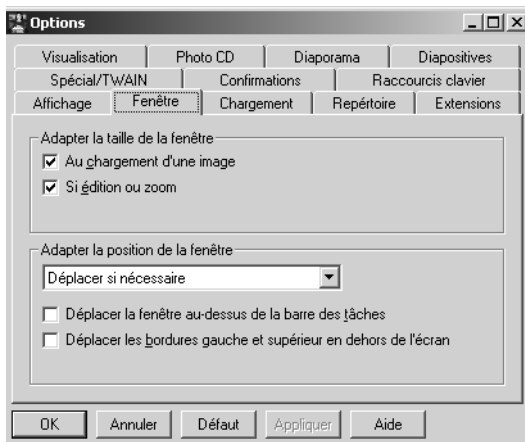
Options

Visualisation | Photo CD | Diaporama | Diapositives
Spécial/TWAIN | Confirmations | Raccourcis clavier
Affichage | Fenêtre | Chargement | Repértoire | Extensions

Adapter la taille de la fenêtre
☑ Au chargement d'une image
☑ Si édition ou zoom

Adapter la position de la fenêtre
Déplacer si nécessaire
☐ Déplacer la fenêtre au-dessus de la barre des tâches
☐ Déplacer les bordures gauche et supérieur en dehors de l'écran

OK | Annuler | Défaut | Appliquer | Aide